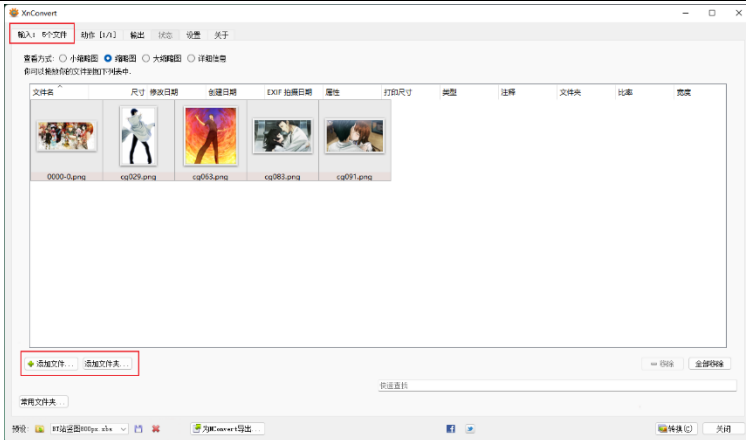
XnConvert

输入: 5个文件 | 动作 [1/1] | 输出 | 状态 | 设置 | 关于

查看方式: 小缩略图 缩略图 大缩略图 详细信息
你可以拖放你的文件到下列表中.

| 文件名 | 尺寸 | 修改日期 | 创建日期 | EXIF 拍摄日期 | 属性 | 打印尺寸 | 类型 | 注释 | 文件夹 | 比率 | 宽度 |
|---|---|---|---|---|---|---|---|---|---|---|---|

0000-0.png
cg029.png
cg063.png
cg083.png
cg091.png

添加文件... 添加文件夹...

移除 全部移除

快速查找

常用文件夹...

预设: BT站竖图800px.xbs

为XnConvert导出...

转换(C) 关闭